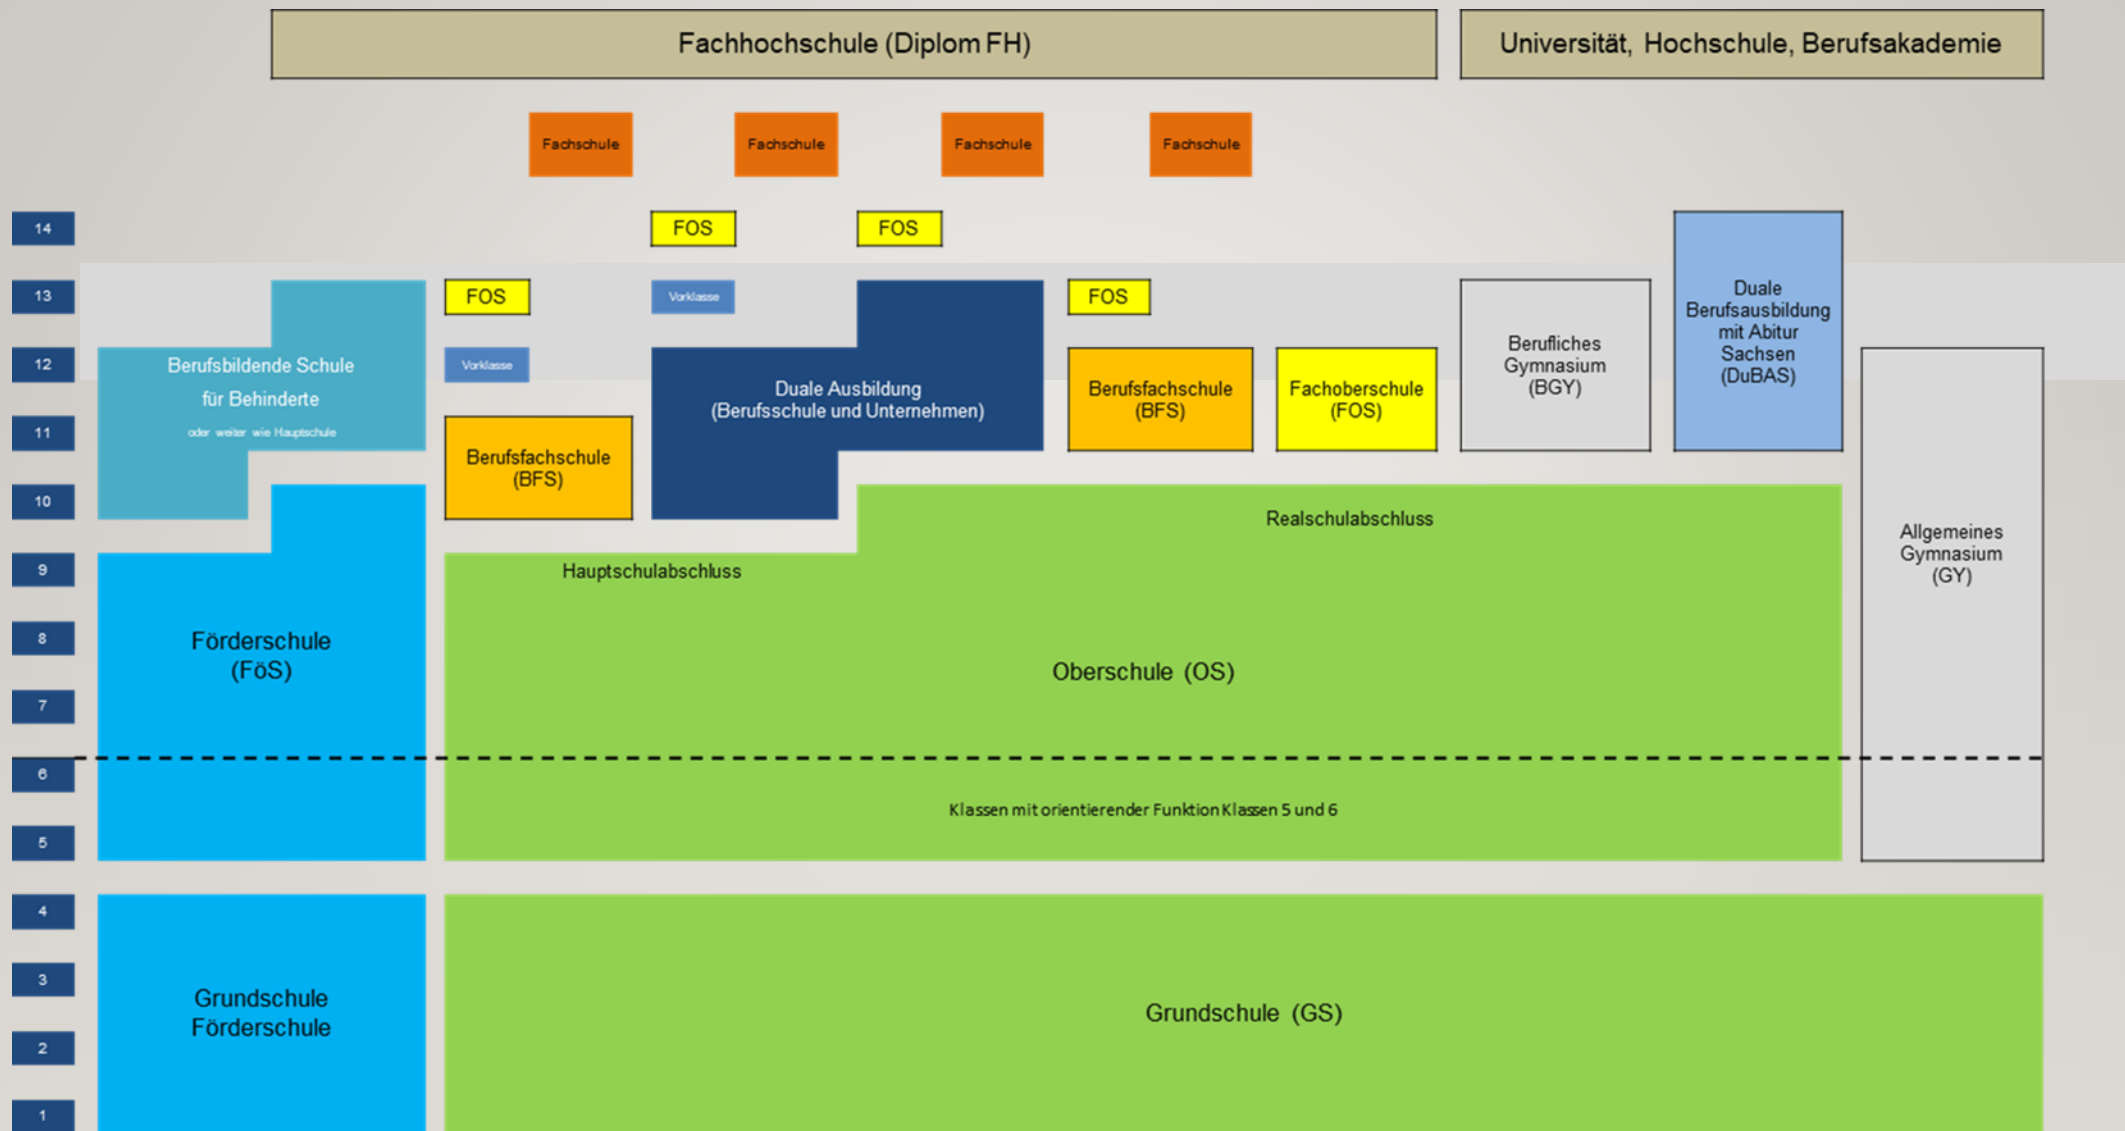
Fachhochschule (Diplom FH)

Universität, Hochschule, Berufsakademie

Fachschule

Fachschule

Fachschule

Fachschule

14

FOS

FOS

13

FOS

Vorklasse

FOS

12

Vorklasse

Berufsbildende Schule für Behinderte oder weiter wie Hauptschule

Duale Ausbildung (Berufsschule und Unternehmen)

Berufsfachschule (BFS)

Fachoberschule (FOS)

Berufliches Gymnasium (BGY)

Duale Berufsausbildung mit Abitur Sachsen (DuBAS)

11

Berufsfachschule (BFS)

10

Realschulabschluss

9

Hauptschulabschluss

Allgemeines Gymnasium (GY)

8

Förderschule (FöS)

Oberschule (OS)

7

6

Klassen mit orientierender Funktion Klassen 5 und 6

5

4

3

Grundschule Förderschule

Grundschule (GS)

2

1